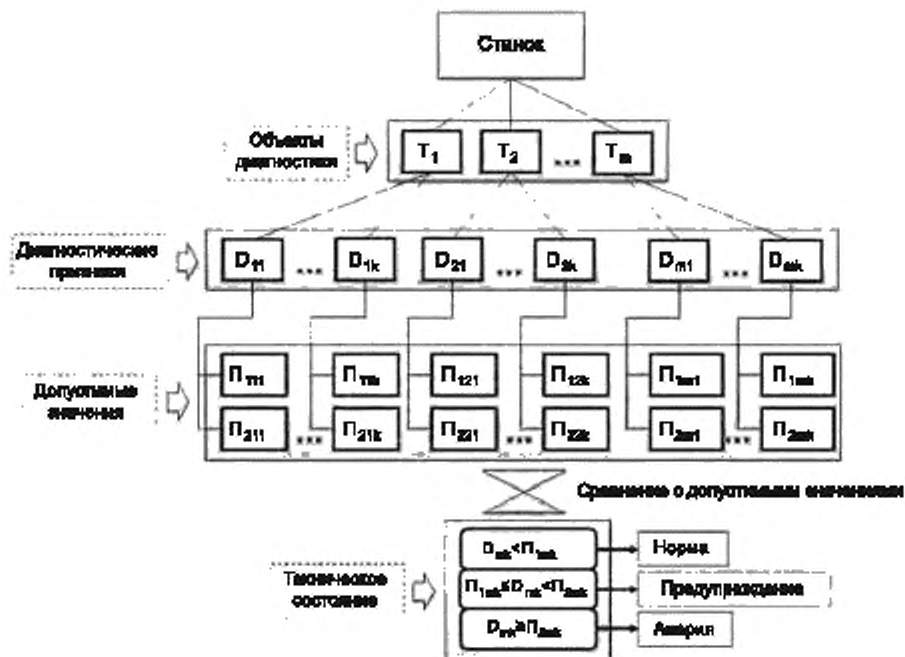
Станок

Объекты диагностики

$T_1$ $T_2$ ... $T_m$

Диагностические признаки

$D_{11}$ ... $D_{1k}$ $D_{21}$ ... $D_{2k}$ $D_{m1}$ ... $D_{mk}$

Допустимые значения

$П_{111}$ $П_{11k}$ $П_{121}$ $П_{12k}$ $П_{1m1}$ $П_{1mk}$

$П_{211}$ ... $П_{21k}$ $П_{221}$ ... $П_{22k}$ $П_{2m1}$ ... $П_{2mk}$

Сравнение с допустимыми значениями

Техническое состояние

$D_{mk}<П_{1mk}$ Норма

$П_{1mk}\leq D_{mk}<П_{2mk}$ Предупреждение

$D_{mk}\geq П_{2mk}$ Авария